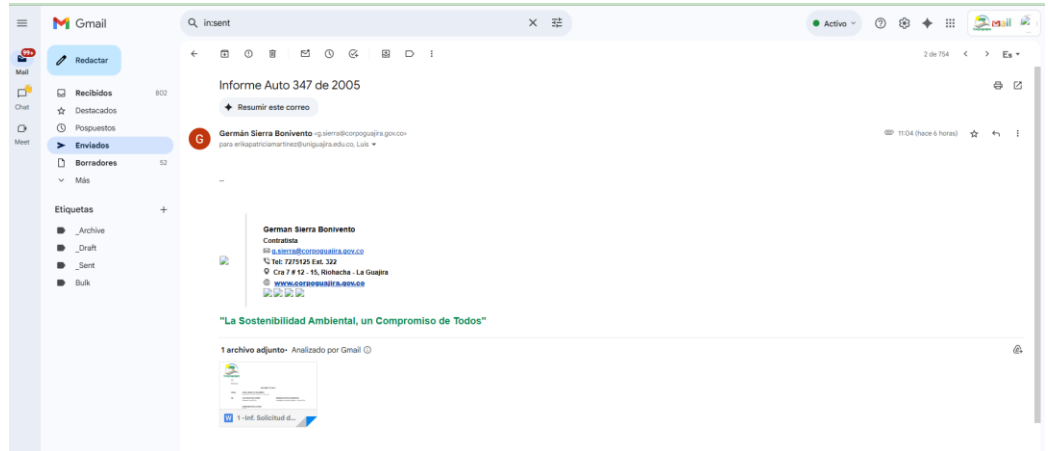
Gmail

in:sent

Activo

Mail

99+

Mail

Chat

Meet

Redactar

Recibidos 802

Destacados

Pospuestos

Enviados

Borradores 52

Más

Etiquetas +

_Archive

_Draft

_Sent

Bulk

2 de 754 Es

Informe Auto 347 de 2005

Resumir este correo

Germán Sierra Bonivento <g.sierra@corpoguajira.gov.co>

para erikapatriciamartinez@uniguajira.edu.co, Luis

11:04 (hace 6 horas)

--

German Sierra Bonivento

Contratista

g.sierra@corpoguajira.gov.co

Tel: 7275125 Ext. 322

Cra 7 # 12 - 15, Riohacha - La Guajira

www.corpoguajira.gov.co

"La Sostenibilidad Ambiental, un Compromiso de Todos"

1 archivo adjunto · Analizado por Gmail

1 -Inf. Solicitud d...